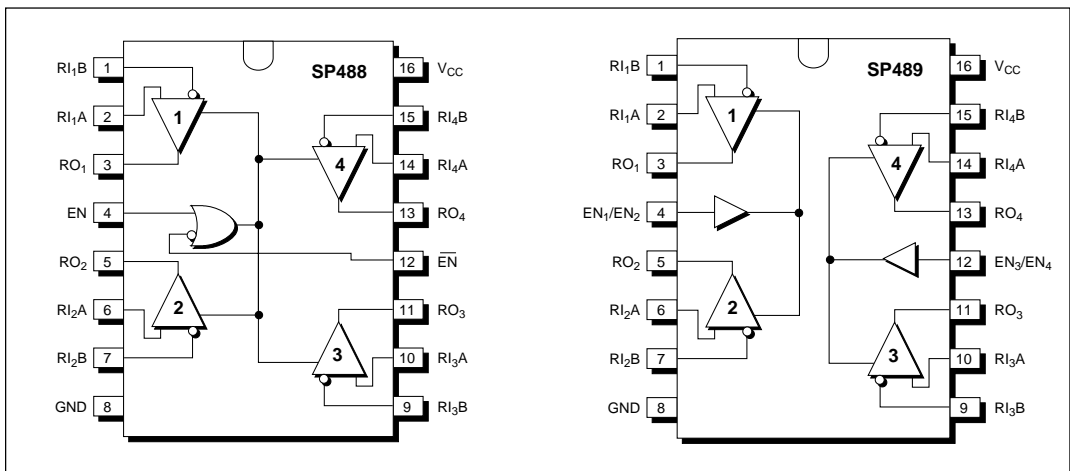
SP488

$RI_1B$ 1
$RI_1A$ 2
$RO_1$ 3
EN 4
$RO_2$ 5
$RI_2A$ 6
$RI_2B$ 7
GND 8

16 $V_{CC}$
15 $RI_4B$
14 $RI_4A$
13 $RO_4$
12 $\overline{EN}$
11 $RO_3$
10 $RI_3A$
9 $RI_3B$

1
4
2
3

SP489

$RI_1B$ 1
$RI_1A$ 2
$RO_1$ 3
$EN_1/EN_2$ 4
$RO_2$ 5
$RI_2A$ 6
$RI_2B$ 7
GND 8

16 $V_{CC}$
15 $RI_4B$
14 $RI_4A$
13 $RO_4$
12 $EN_3/EN_4$
11 $RO_3$
10 $RI_3A$
9 $RI_3B$

1
4
2
3